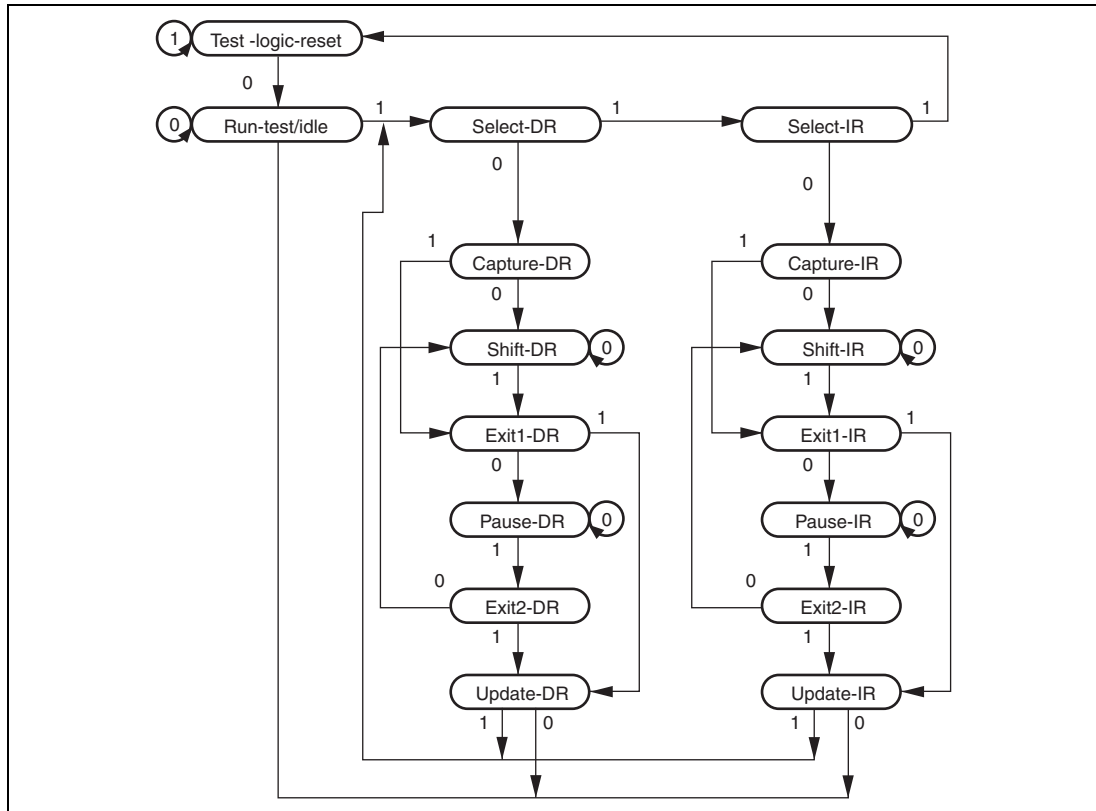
1 Test -logic-reset

0

0 Run-test/idle

1

Select-DR

1

Select-IR

1

0

0

1

Capture-DR

1

Capture-IR

0

0

Shift-DR 0

Shift-IR 0

1

1

Exit1-DR

1

Exit1-IR

1

0

0

Pause-DR 0

Pause-IR 0

1

1

0

Exit2-DR

0

Exit2-IR

1

1

Update-DR

Update-IR

1 0

1 0